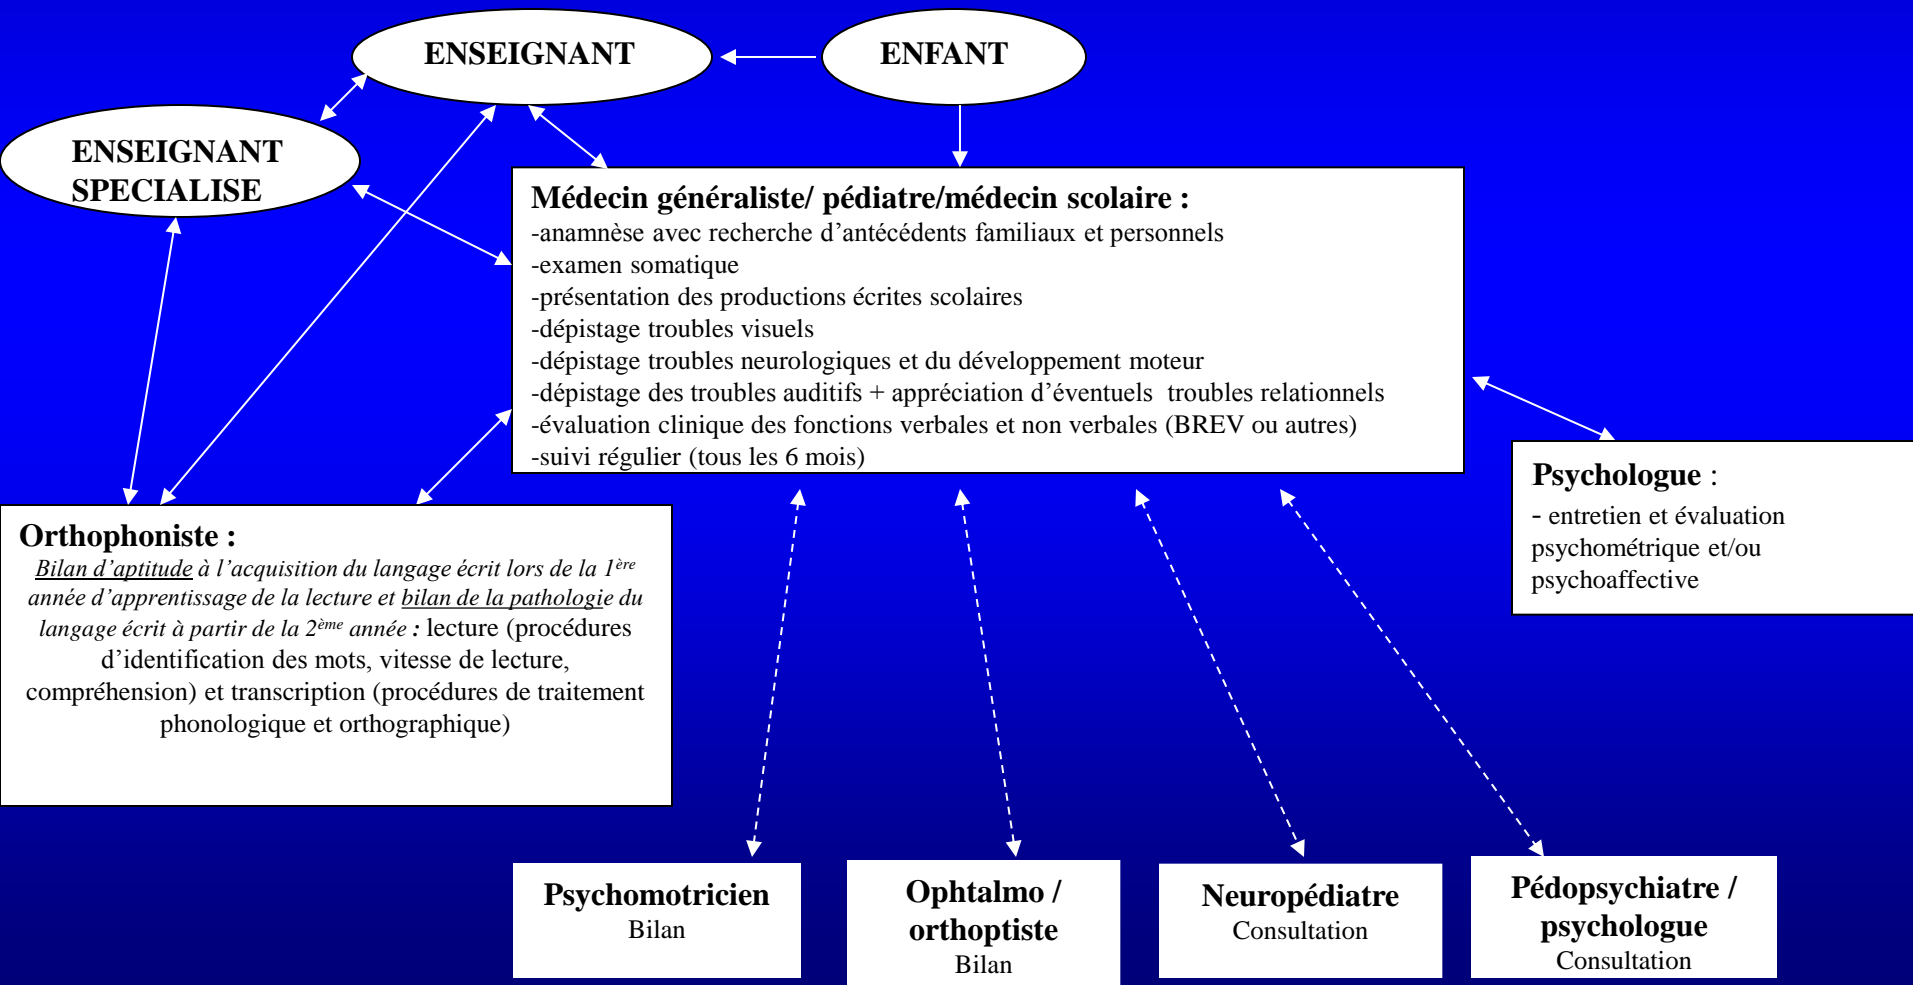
ENSEIGNANT

ENFANT

ENSEIGNANT SPECIALISE

Médecin généraliste/ pédiatre/médecin scolaire :
-anamnèse avec recherche d'antécédents familiaux et personnels
-examen somatique
-présentation des productions écrites scolaires
-dépistage troubles visuels
-dépistage troubles neurologiques et du développement moteur
-dépistage des troubles auditifs + appréciation d'éventuels troubles relationnels
-évaluation clinique des fonctions verbales et non verbales (BREV ou autres)
-suivi régulier (tous les 6 mois)

Psychologue :
- entretien et évaluation psychométrique et/ou psychoaffective

Orthophoniste :
Bilan d'aptitude à l'acquisition du langage écrit lors de la 1$^{ère}$ année d'apprentissage de la lecture et bilan de la pathologie du langage écrit à partir de la 2$^{ème}$ année : lecture (procédures d'identification des mots, vitesse de lecture, compréhension) et transcription (procédures de traitement phonologique et orthographique)

Psychomotricien
Bilan

Ophtalmo / orthoptiste
Bilan

Neuropédiatre
Consultation

Pédopsychiatre / psychologue
Consultation